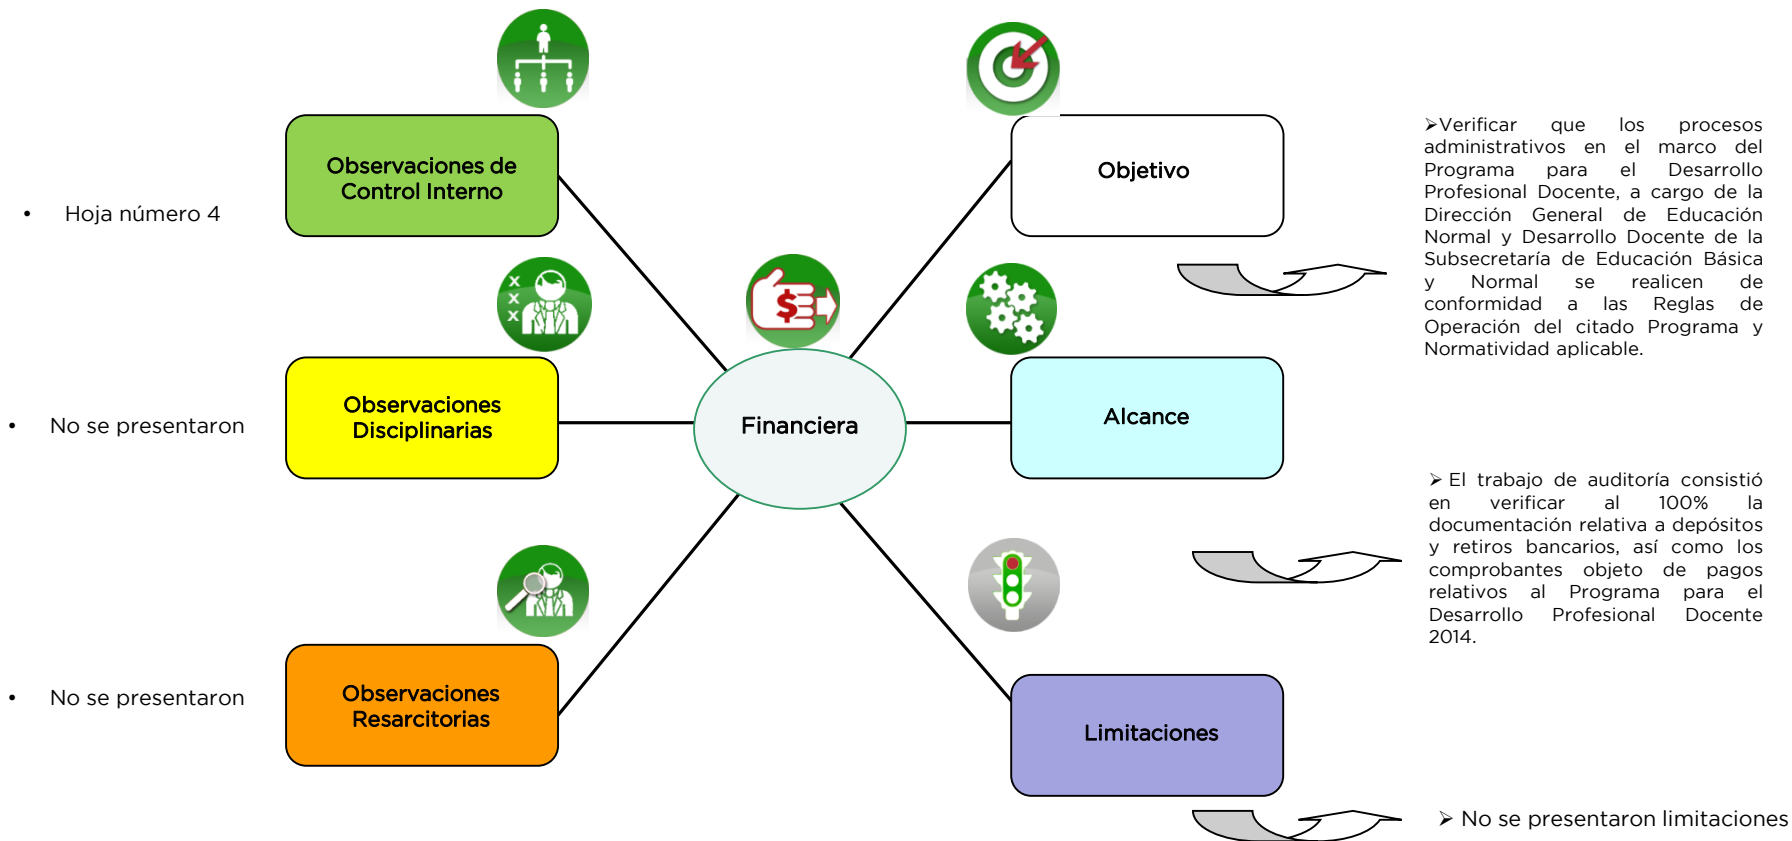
Observaciones de Control Interno

• Hoja número 4

Observaciones Disciplinarias

• No se presentaron

Observaciones Resarcitorias

• No se presentaron

Financiera

Objetivo

➢Verificar que los procesos administrativos en el marco del Programa para el Desarrollo Profesional Docente, a cargo de la Dirección General de Educación Normal y Desarrollo Docente de la Subsecretaría de Educación Básica y Normal se realicen de conformidad a las Reglas de Operación del citado Programa y Normatividad aplicable.

Alcance

➢ El trabajo de auditoría consistió en verificar al 100% la documentación relativa a depósitos y retiros bancarios, así como los comprobantes objeto de pagos relativos al Programa para el Desarrollo Profesional Docente 2014.

Limitaciones

➢ No se presentaron limitaciones